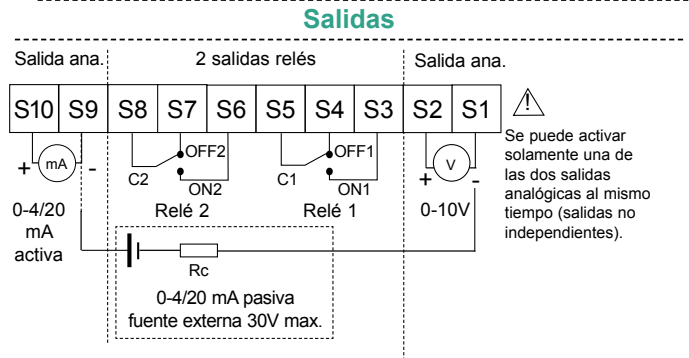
Salidas

Salida ana.

2 salidas relés

Salida ana.

| S10 | S9 | S8 | S7 | S6 | S5 | S4 | S3 | S2 | S1 |
|---|---|---|---|---|---|---|---|---|---|

Se puede activar solamente una de las dos salidas analógicas al mismo tiempo (salidas no independientes).

+ mA -

OFF2
C2
ON2

OFF1
C1
ON1

+ V -

0-4/20 mA activa

Relé 2

Relé 1

0-10V

Rc

0-4/20 mA pasiva fuente externa 30V max.